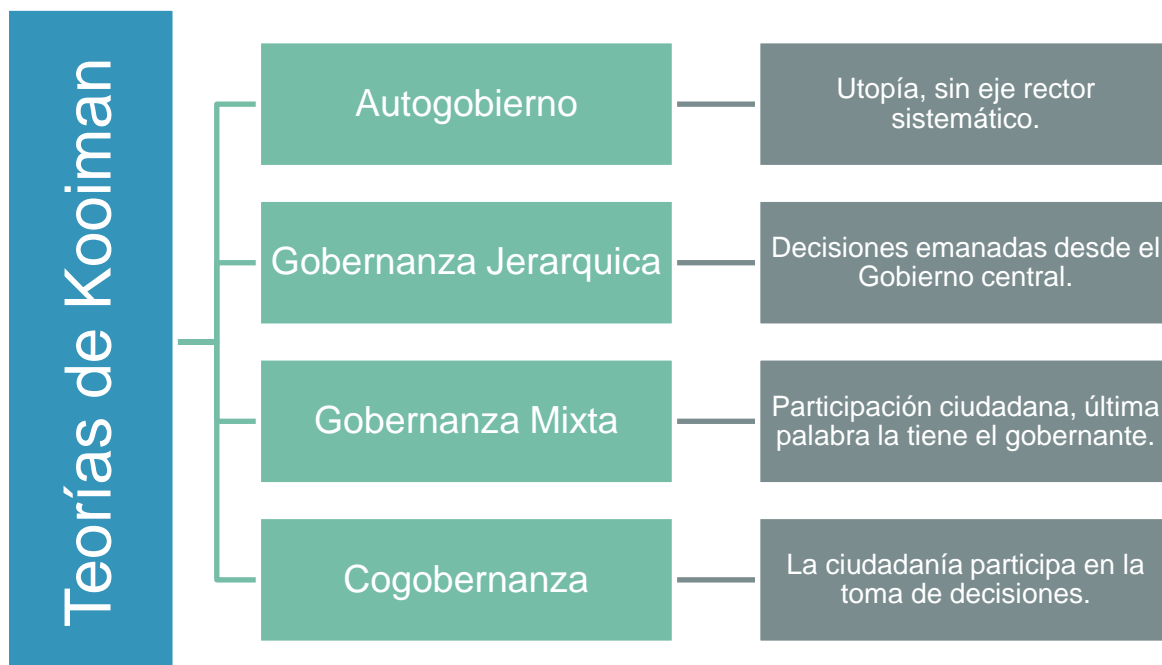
Teorías de Kooiman

Autogobierno

Utopía, sin eje rector sistemático.

Gobernanza Jerarquica

Decisiones emanadas desde el Gobierno central.

Gobernanza Mixta

Participación ciudadana, última palabra la tiene el gobernante.

Cogobernanza

La ciudadanía participa en la toma de decisiones.